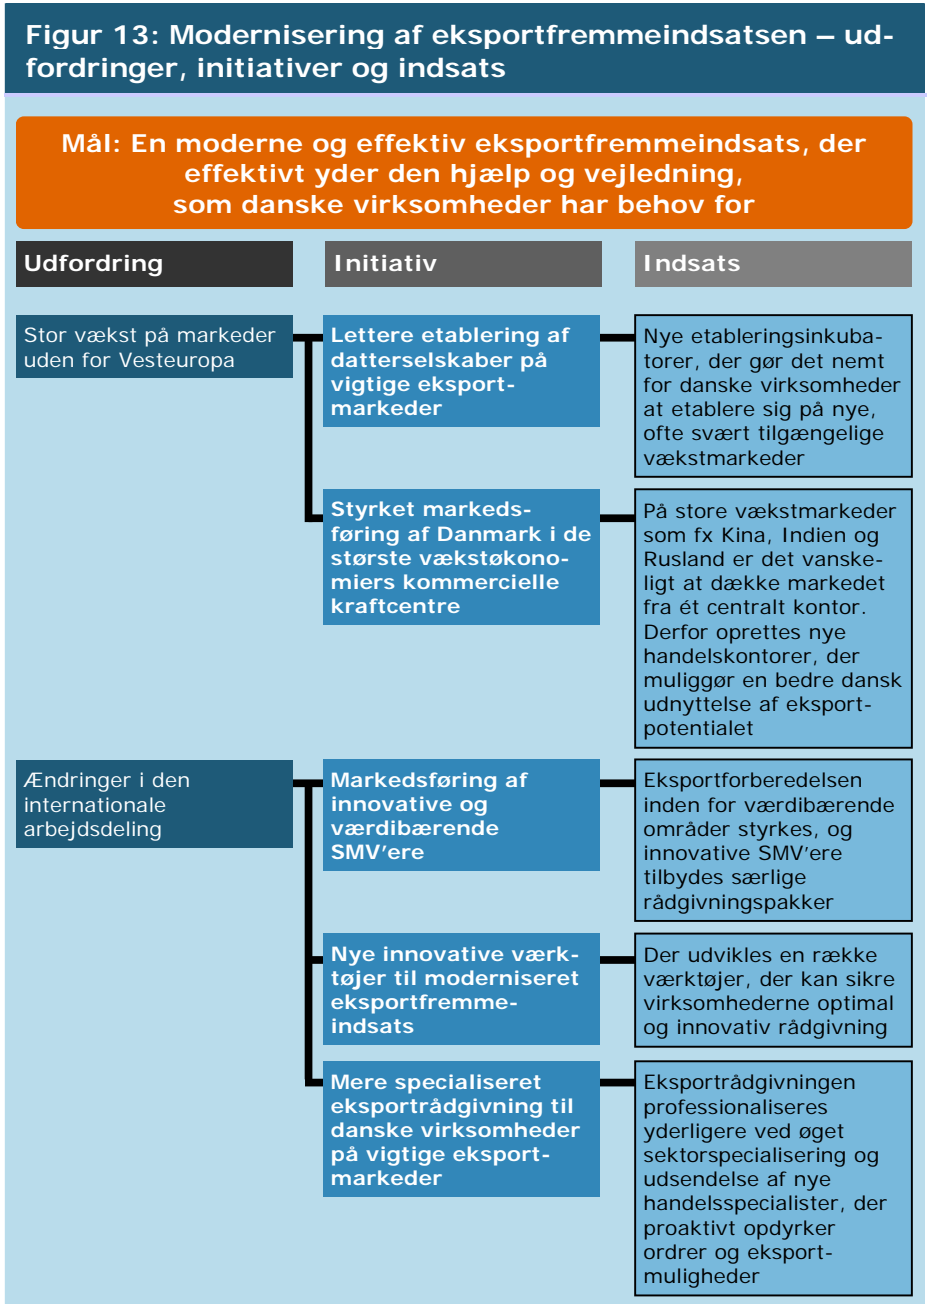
Figur 13: Modernisering af eksportfremmeindsatsen – udfordringer, initiativer og indsats

Mål: En moderne og effektiv eksportfremmeindsats, der effektivt yder den hjælp og vejledning, som danske virksomheder har behov for

Udfordring

Initiativ

Indsats

Stor vækst på markeder uden for Vesteuropa

Lettere etablering af datterselskaber på vigtige eksportmarkeder

Nye etableringsinkubatorer, der gør det nemt for danske virksomheder at etablere sig på nye, ofte svært tilgængelige vækstmarkeder

Styrket markedsføring af Danmark i de største vækstøkonomiers kommercielle kraftcentre

På store vækstmarkeder som fx Kina, Indien og Rusland er det vanskeligt at dække markedet fra ét centralt kontor. Derfor oprettes nye handelskontorer, der muliggør en bedre dansk udnyttelse af eksportpotentialet

Ændringer i den internationale arbejdsdeling

Markedsføring af innovative og værdibærende SMV'ere

Eksportforberedelsen inden for værdibærende områder styrkes, og innovative SMV'ere tilbydes særlige rådgivningspakker

Nye innovative værktøjer til moderniseret eksportfremmeindsats

Der udvikles en række værktøjer, der kan sikre virksomhederne optimal og innovativ rådgivning

Mere specialiseret eksportrådgivning til danske virksomheder på vigtige eksportmarkeder

Eksportrådgivningen professionaliseres yderligere ved øget sektorspecialisering og udsendelse af nye handelsspecialister, der proaktivt opdyrker ordrer og eksportmuligheder